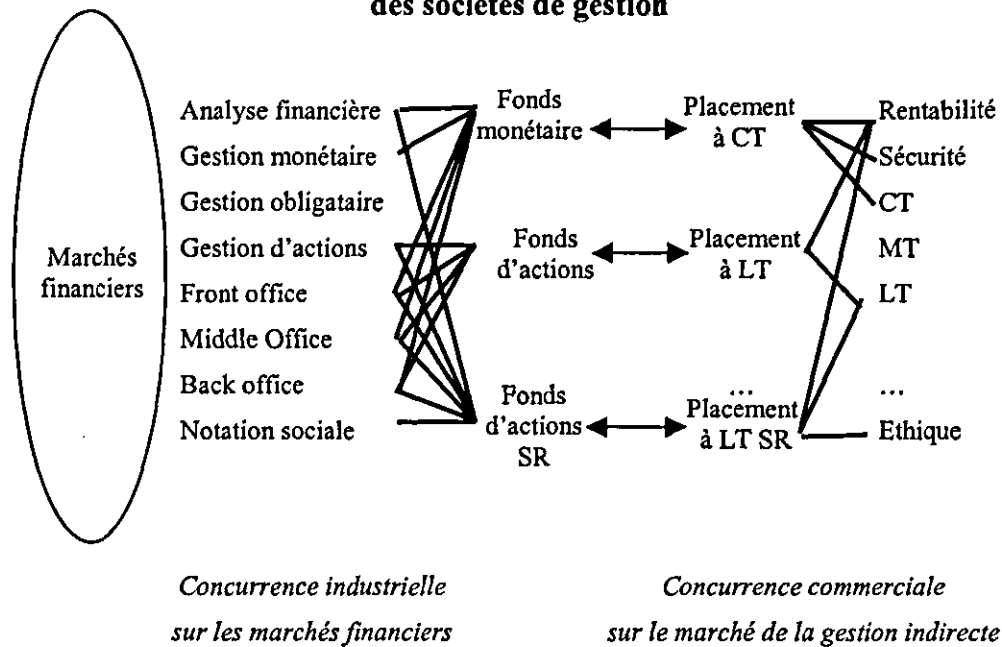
des sociétés de gestion

Marchés financiers

Analyse financière
Gestion monétaire
Gestion obligataire
Gestion d'actions
Front office
Middle Office
Back office
Notation sociale

Fonds monétaire
Fonds d'actions
Fonds d'actions SR

Placement à CT
Placement à LT
...
Placement à LT SR

Rentabilité
Sécurité
CT
MT
LT
...
Ethique

Concurrence industrielle sur les marchés financiers

Concurrence commerciale sur le marché de la gestion indirecte